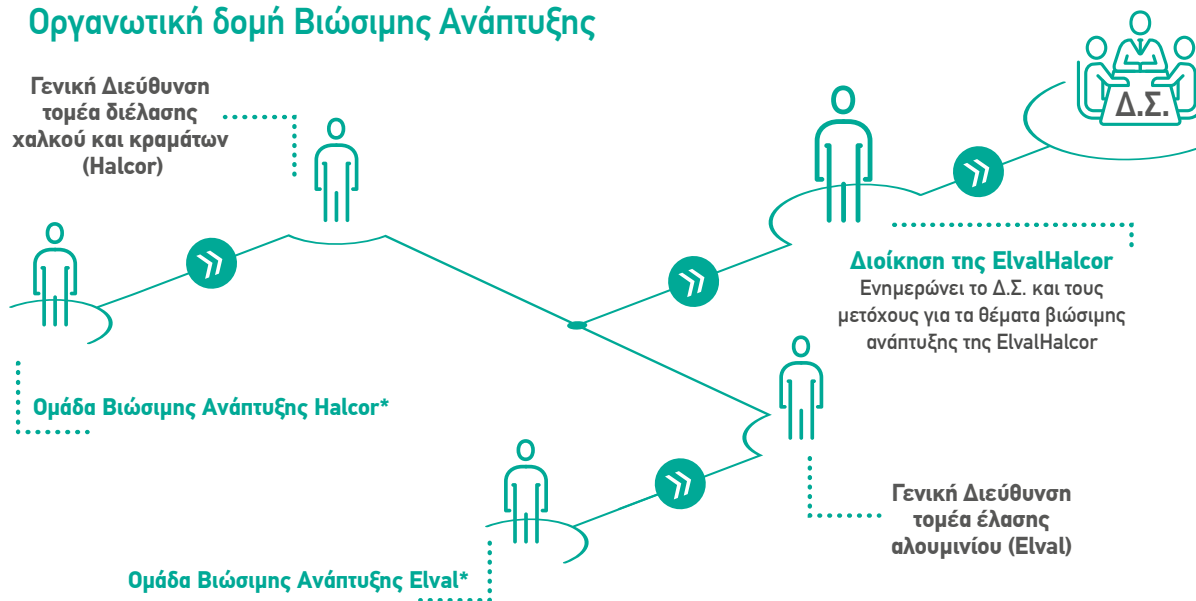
Οργανωτική δομή Βιώσιμης Ανάπτυξης

Γενική Διεύθυνση τομέα διέλασης χαλκού και κραμάτων (Halcor)

Δ.Σ.

Διοίκηση της ElvalHalcor
Ενημερώνει το Δ.Σ. και τους μετόχους για τα θέματα βιώσιμης ανάπτυξης της ElvalHalcor

Ομάδα Βιώσιμης Ανάπτυξης Halcor*

Γενική Διεύθυνση τομέα έλασης αλουμινίου (Elval)

Ομάδα Βιώσιμης Ανάπτυξης Elval*